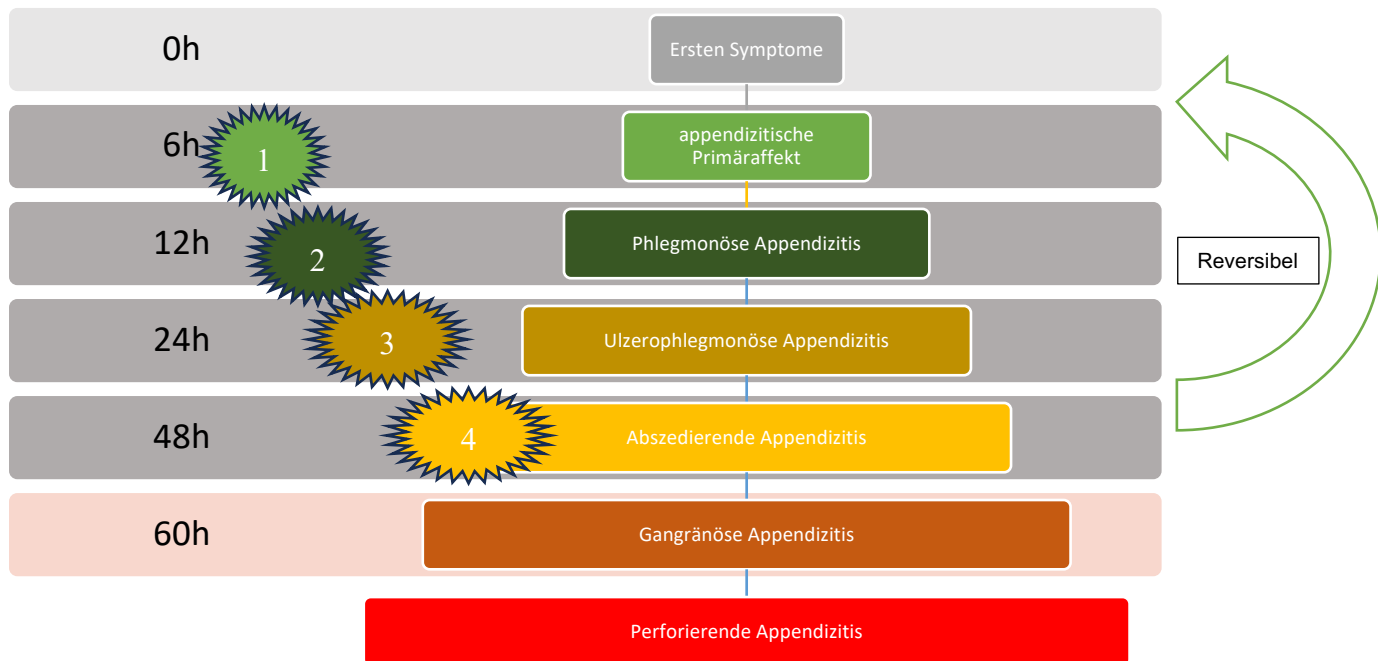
0h
Ersten Symptome

6h
1
appendizitische Primäraffekt

12h
2
Phlegmonöse Appendizitis

24h
3
Ulzerophlegmonöse Appendizitis

48h
4
Abszedierende Appendizitis

60h
Gangränöse Appendizitis

Perforierende Appendizitis

Reversibel